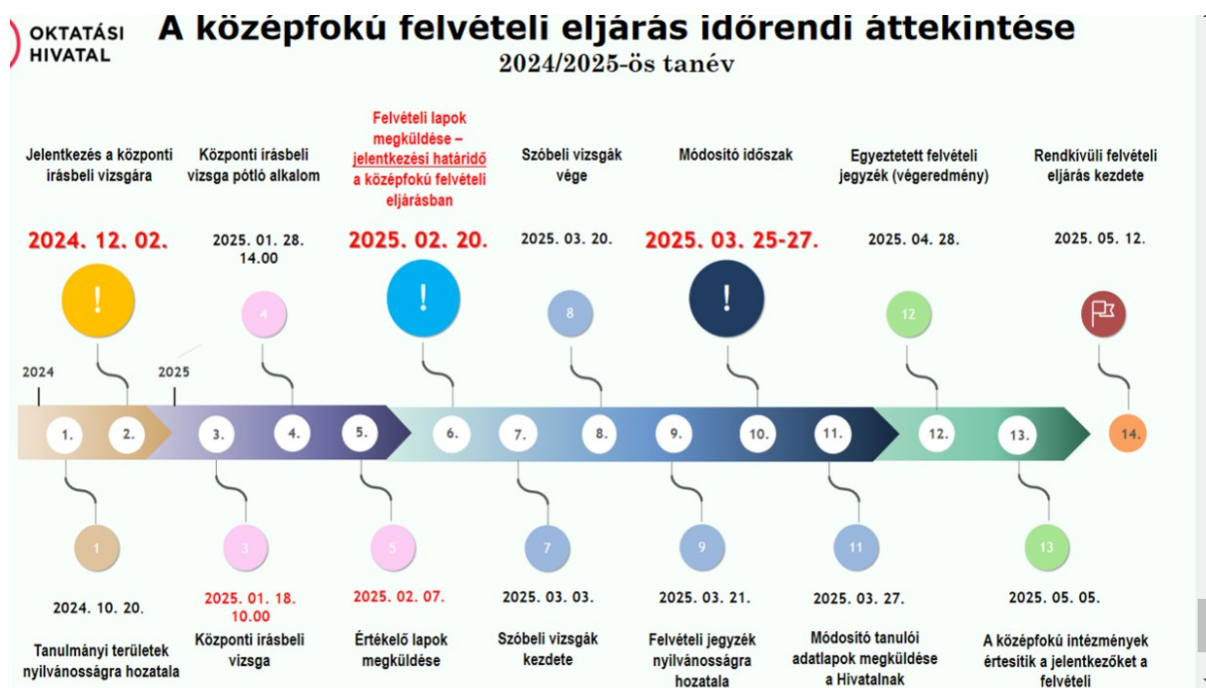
OKTATÁSI HIVATAL

A középfokú felvételi eljárás időrendi áttekintése
2024/2025-ös tanév

Jelentkezés a központi írásbeli vizsgára

2024. 12. 02.

Központi írásbeli vizsga pótló alkalom

2025. 01. 28. 14.00

Felvételi lapok megküldése – jelentkezési határidő a középfokú felvételi eljárásban

2025. 02. 20.

Szóbeli vizsgák vége

2025. 03. 20.

Módosító időszak

2025. 03. 25-27.

Egyeztetett felvételi jegyzék (végeredmény)

2025. 04. 28.

Rendkívüli felvételi eljárás kezdete

2025. 05. 12.

!
4
!
8
!
12

2024
2025

1. 2. 3. 4. 5. 6. 7. 8. 9. 10. 11. 12. 13. 14.

1
3
5
7
9
11
13

2024. 10. 20.

Tanulmányi területek nyilvánosságra hozatala

2025. 01. 18. 10.00

Központi írásbeli vizsga

2025. 02. 07.

Értékelő lapok megküldése

2025. 03. 03.

Szóbeli vizsgák kezdete

2025. 03. 21.

Felvételi jegyzék nyilvánosságra hozatala

2025. 03. 27.

Módosító tanulói adatlapok megküldése a Hivatalnak

2025. 05. 05.

A középfokú intézmények értesítik a jelentkezőket a felvételi